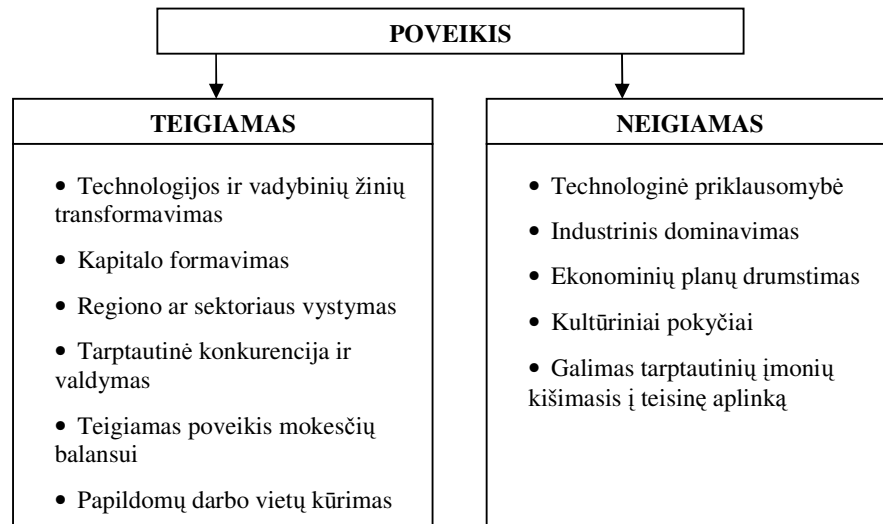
POVEIKIS

TEIGIAMAS

• Technologijos ir vadybinių žinių transformavimas

• Kapitalo formavimas

• Regiono ar sektoriaus vystymas

• Tarptautinė konkurencija ir valdymas

• Teigiamas poveikis mokesčių balansui

• Papildomų darbo vietų kūrimas

NEIGIAMAS

• Technologinė priklausomybė

• Industrinis dominavimas

• Ekonominių planų drumstimas

• Kultūriniai pokyčiai

• Galimas tarptautinių įmonių kišimasis į teisinę aplinką